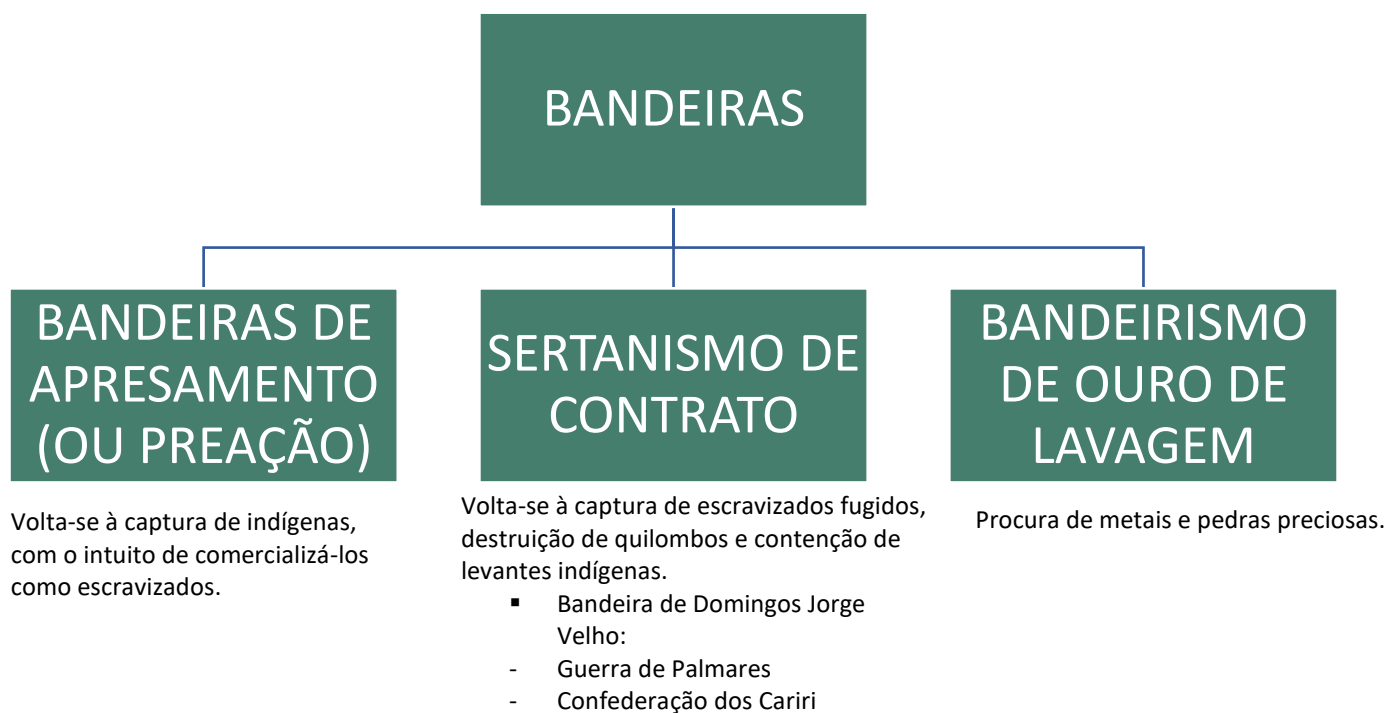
BANDEIRAS

BANDEIRAS DE APRESAMENTO (OU PREAÇÃO)

Volta-se à captura de indígenas, com o intuito de comercializá-los como escravizados.

SERTANISMO DE CONTRATO

Volta-se à captura de escravizados fugidos, destruição de quilombos e contenção de levantes indígenas.

▪ Bandeira de Domingos Jorge Velho:
- Guerra de Palmares
- Confederação dos Cariri

BANDEIRISMO DE OURO DE LAVAGEM

Procura de metais e pedras preciosas.